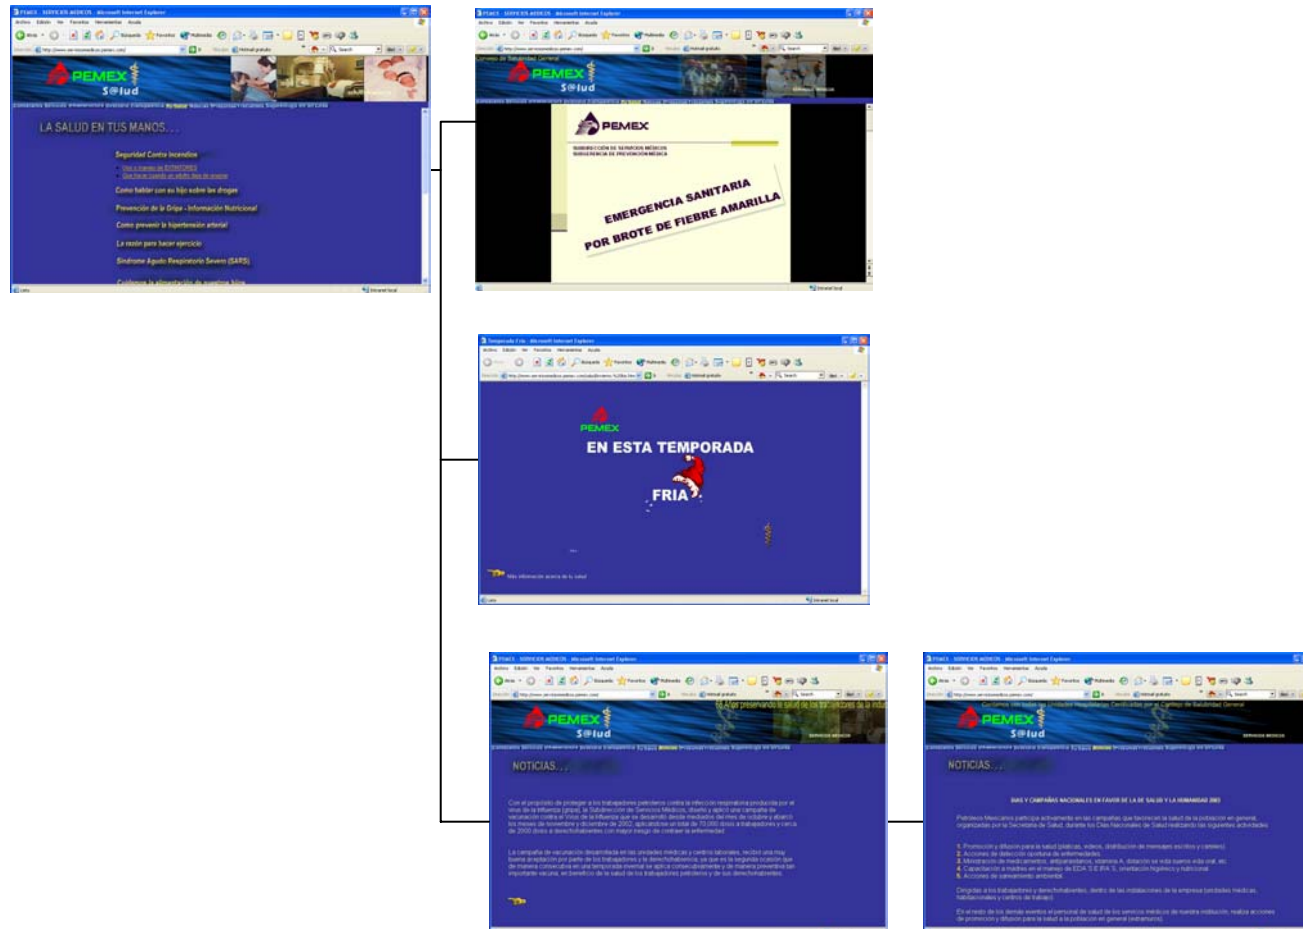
PEMEX - SERVICIOS MEDICOS - Microsoft Internet Explorer

PEMEX
S@lud

LA SALUD EN TUS MANOS...

Seguridad Contra incendios

Como hablar con su hijo sobre las drogas

Prevención de la Gripa - Información Nutricional

Como prevenir la hipertensión arterial

La razón para hacer ejercicio

Síndrome Agudo Respiratorio Severo (SARS)

PEMEX - SERVICIOS MEDICOS - Microsoft Internet Explorer

PEMEX
S@lud

PEMEX

SUBDIRECCIÓN DE SERVICIOS MÉDICOS
SUBGERENCIA DE PREVENCIÓN MÉDICA

EMERGENCIA SANITARIA
POR BROTE DE FIEBRE AMARILLA

Temporada Fria - Microsoft Internet Explorer

PEMEX

EN ESTA TEMPORADA

FRIA

Más información acerca de tu salud

PEMEX - SERVICIOS MEDICOS - Microsoft Internet Explorer

PEMEX
S@lud

NOTICIAS...

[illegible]

PEMEX - SERVICIOS MEDICOS - Microsoft Internet Explorer

PEMEX
S@lud

NOTICIAS...

DIAS Y CAMPAÑAS NACIONALES EN FAVOR DE LA DE SALUD Y LA HUMANIDAD 2003

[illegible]